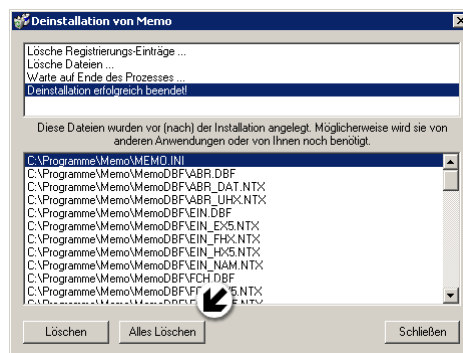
Deinstallation von Memo

Lösche Registrierungs-Einträge ...
Lösche Dateien ...
Warte auf Ende des Prozesses ...
Deinstallation erfolgreich beendet!

Diese Dateien wurden vor (nach) der Installation angelegt. Möglicherweise wird sie von anderen Anwendungen oder von Ihnen noch benötigt.

C:\Programme\Memo\MEMO.INI
C:\Programme\Memo\MemoDBF\ABR.DBF
C:\Programme\Memo\MemoDBF\ABR_DAT.NTX
C:\Programme\Memo\MemoDBF\ABR_UHX.NTX
C:\Programme\Memo\MemoDBF\EIN.DBF
C:\Programme\Memo\MemoDBF\EIN_EX5.NTX
C:\Programme\Memo\MemoDBF\EIN_FHX.NTX
C:\Programme\Memo\MemoDBF\EIN_HX5.NTX
C:\Programme\Memo\MemoDBF\EIN_NAM.NTX
C:\Programme\Memo\MemoDBF\FCH.DBF
C:\Programme\Memo\MemoDBF\F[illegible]5.NTX
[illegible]

Löschen
Alles Löschen
Schließen